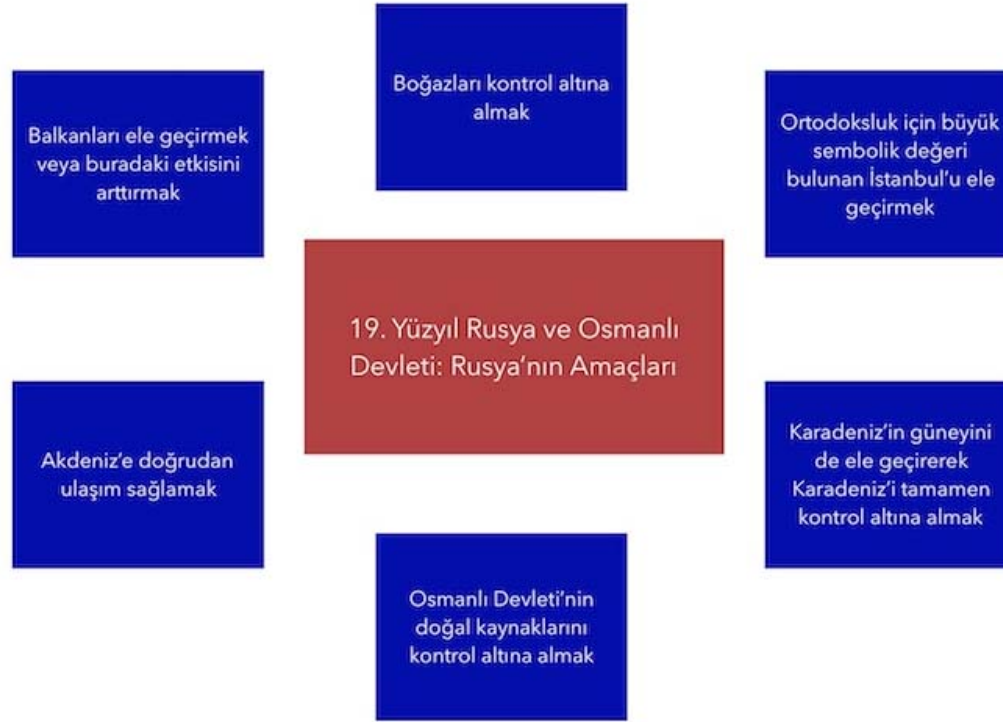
Boğazları kontrol altına almak

Balkanları ele geçirmek veya buradaki etkisini arttırmak

Ortodoksluk için büyük sembolik değeri bulunan İstanbul'u ele geçirmek

19. Yüzyıl Rusya ve Osmanlı Devleti: Rusya'nın Amaçları

Akdeniz'e doğrudan ulaşım sağlamak

Karadeniz'in güneyini de ele geçirerek Karadeniz'i tamamen kontrol altına almak

Osmanlı Devleti'nin doğal kaynaklarını kontrol altına almak